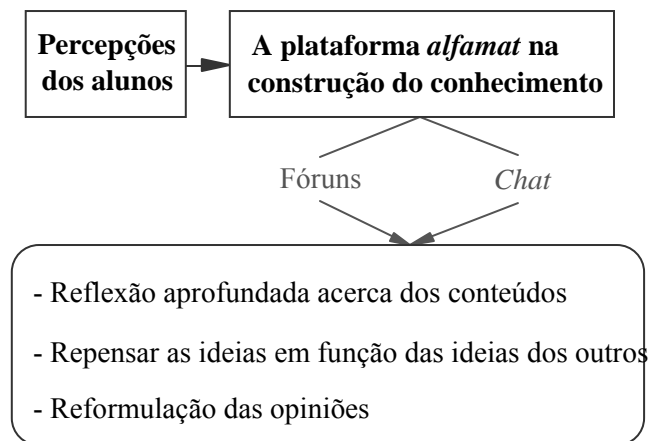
Percepções dos alunos

A plataforma *alfamat* na construção do conhecimento

Fóruns

*Chat*

- Reflexão aprofundada acerca dos conteúdos
- Repensar as ideias em função das ideias dos outros
- Reformulação das opiniões